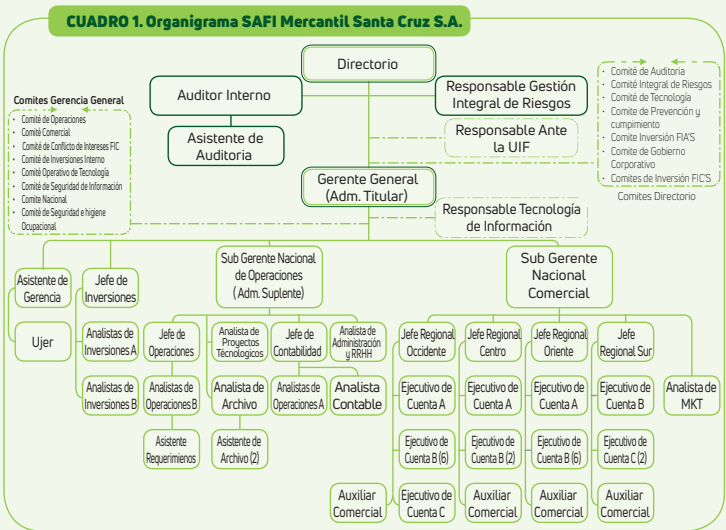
CUADRO 1. Organigrama SAFI Mercantil Santa Cruz S.A.

Directorio

Auditor Interno

Responsable Gestión Integral de Riesgos

Asistente de Auditoria

Responsable Ante la UIF

Comites Gerencia General
- Comité de Operaciones
- Comité Comercial
- Comité de Conflicto de Intereses FIC
- Comité de Inversiones Interno
- Comité Operativo de Tecnología
- Comité de Seguridad de Información
- Comite Nacional
- Comité de Seguridad e higiene Ocupacional

- Comité de Auditoria
- Comité Integral de Riesgos
- Comité de Tecnología
- Comité de Prevención y cumpimiento
- Comite Inversión FIA'S
- Comité de Gobierno Corporativo
- Comites de Inversión FIC'S

Comites Directorio

Gerente General (Adm. Titular)

Responsable Tecnología de Información

Asistente de Gerencia

Jefe de Inversiones

Sub Gerente Nacional de Operaciones (Adm. Suplente)

Sub Gerente Nacional Comercial

Ujer

Analistas de Inversiones A

Analistas de Inversiones B

Jefe de Operaciones

Analista de Proyectos Tecnologicos

Jefe de Contabilidad

Analista de Administración y RRHH

Analistas de Operaciones B

Analista de Archivo

Analistas de Operaciones A

Analista Contable

Asistente Requerimienos

Asistente de Archivo (2)

Jefe Regional Occidente

Jefe Regional Centro

Jefe Regional Oriente

Jefe Regional Sur

Ejecutivo de Cuenta A

Ejecutivo de Cuenta A

Ejecutivo de Cuenta A

Ejecutivo de Cuenta B

Analista de MKT

Ejecutivo de Cuenta B (6)

Ejecutivo de Cuenta B (2)

Ejecutivo de Cuenta B (6)

Ejecutivo de Cuenta C (2)

Auxiliar Comercial

Ejecutivo de Cuenta C

Auxiliar Comercial

Auxiliar Comercial

Auxiliar Comercial